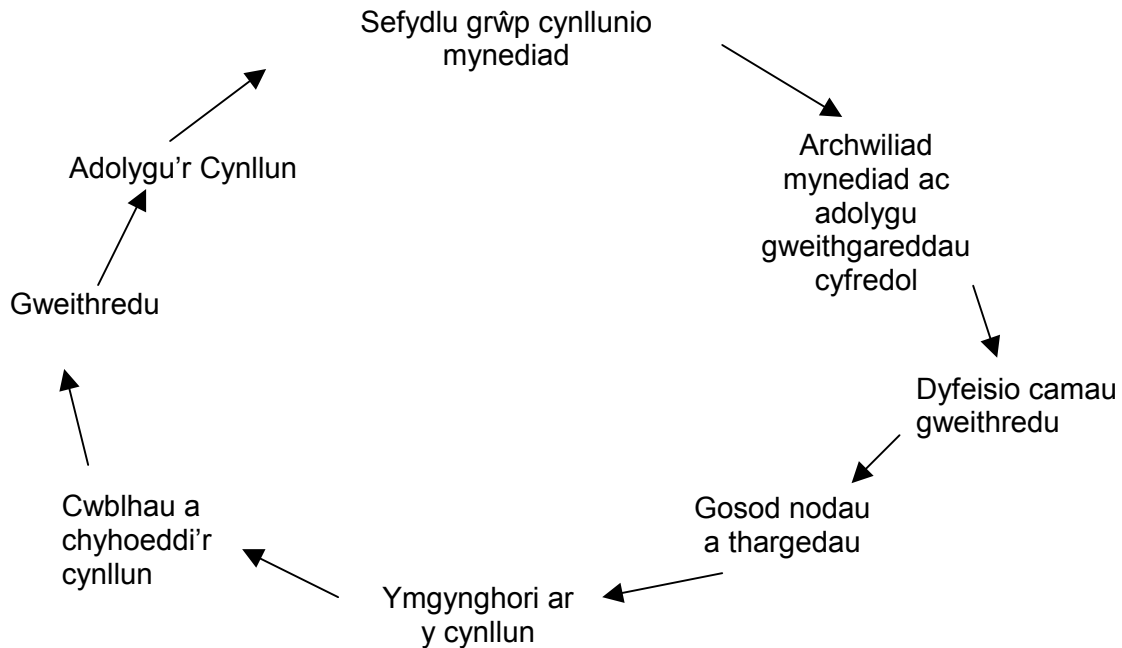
Sefydlu grŵp cynllunio mynediad

Archwiliad mynediad ac adolygu gweithgareddau cyfredol

Dyfeisio camau gweithredu

Gosod nodau a thargedau

Ymgynghori ar y cynllun

Cwblhau a chyhoeddi'r cynllun

Gweithredu

Adolygu'r Cynllun